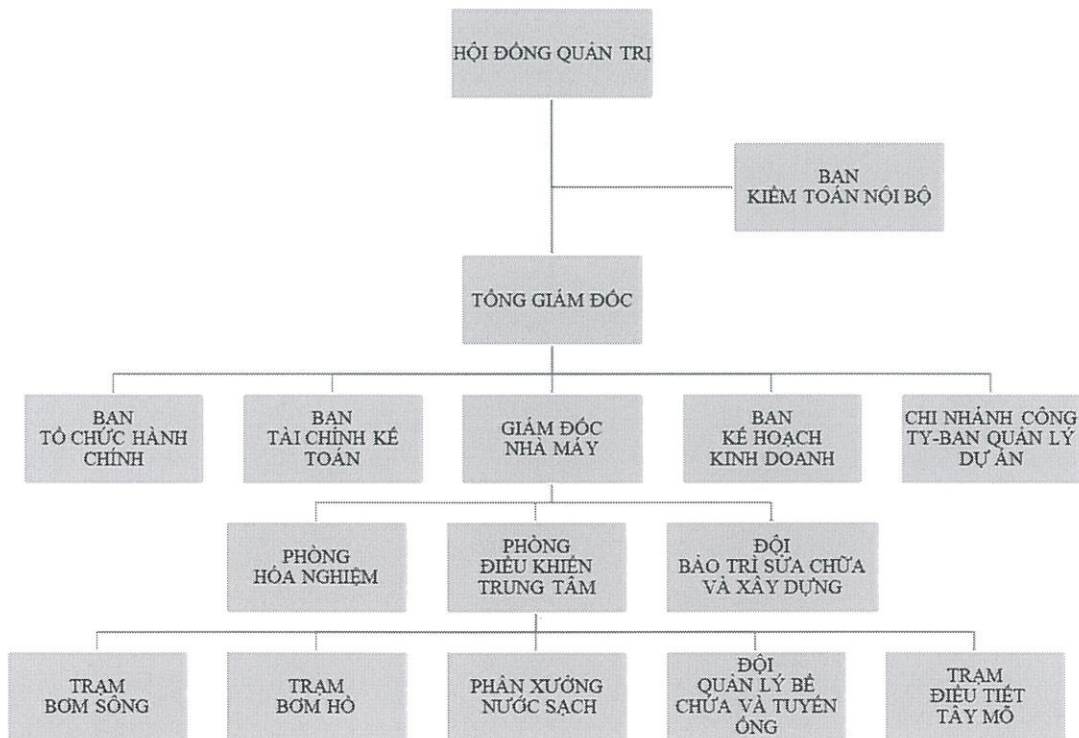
HỘI ĐỒNG QUẢN TRỊ

BAN KIỂM TOÁN NỘI BỘ

TỔNG GIÁM ĐỐC

BAN TỔ CHỨC HÀNH CHÍNH

BAN TÀI CHÍNH KẾ TOÁN

GIÁM ĐỐC NHÀ MÁY

BAN KẾ HOẠCH KINH DOANH

CHI NHÁNH CÔNG TY-BAN QUẢN LÝ DỰ ÁN

PHÒNG HÓA NGHIỆM

PHÒNG ĐIỀU KHIỂN TRUNG TÂM

ĐỘI BẢO TRÌ SỬA CHỮA VÀ XÂY DỰNG

TRẠM BƠM SÔNG

TRẠM BƠM HỒ

PHÂN XƯỞNG NƯỚC SẠCH

ĐỘI QUẢN LÝ BỂ CHỨA VÀ TUYẾN ỐNG

TRẠM ĐIỀU TIẾT TÂY MỖ